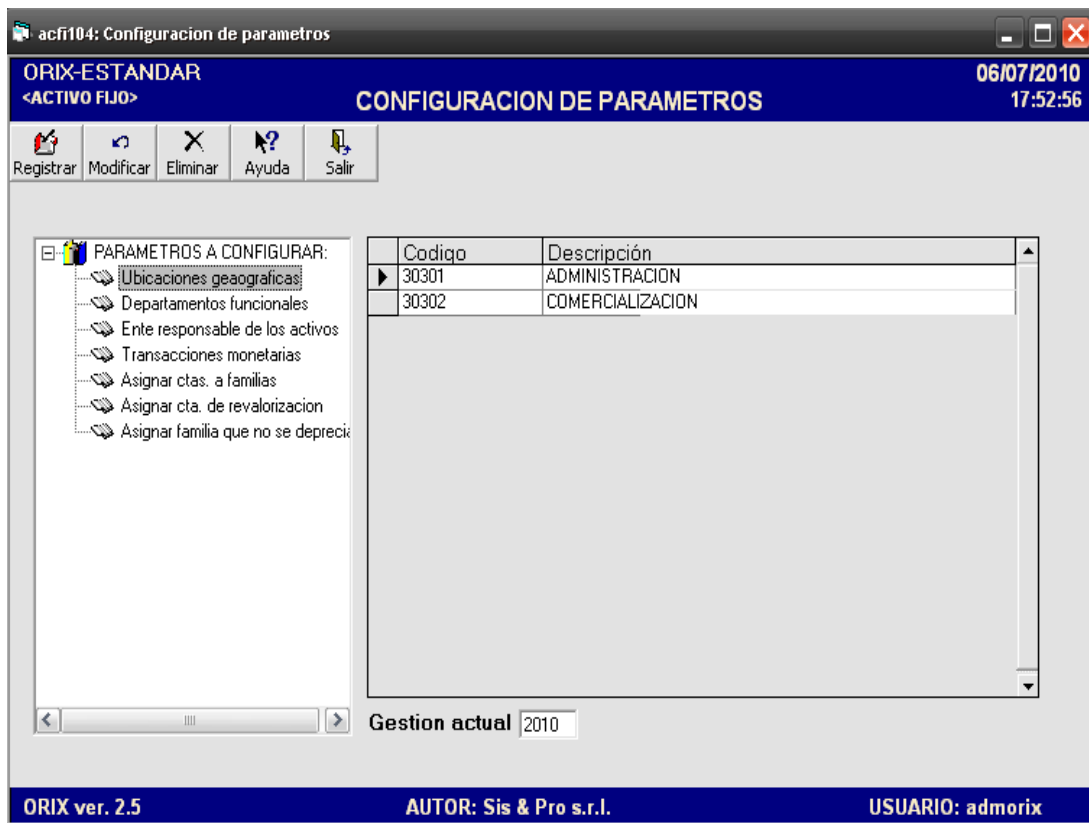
acfi104: Configuracion de parametros

ORIX-ESTANDAR
<ACTIVO FIJO>
CONFIGURACION DE PARAMETROS
06/07/2010
17:52:56

Registrar | Modificar | Eliminar | Ayuda | Salir

PARAMETROS A CONFIGURAR:
Ubicaciones geaograficas
Departamentos funcionales
Ente responsable de los activos
Transacciones monetarias
Asignar ctas. a familias
Asignar cta. de revalorizacion
Asignar familia que no se deprecia

| Codigo | Descripción |
|---|---|
| 30301 | ADMINISTRACION |
| 30302 | COMERCIALIZACION |

Gestion actual 2010

ORIX ver. 2.5
AUTOR: Sis & Pro s.r.l.
USUARIO: admorix